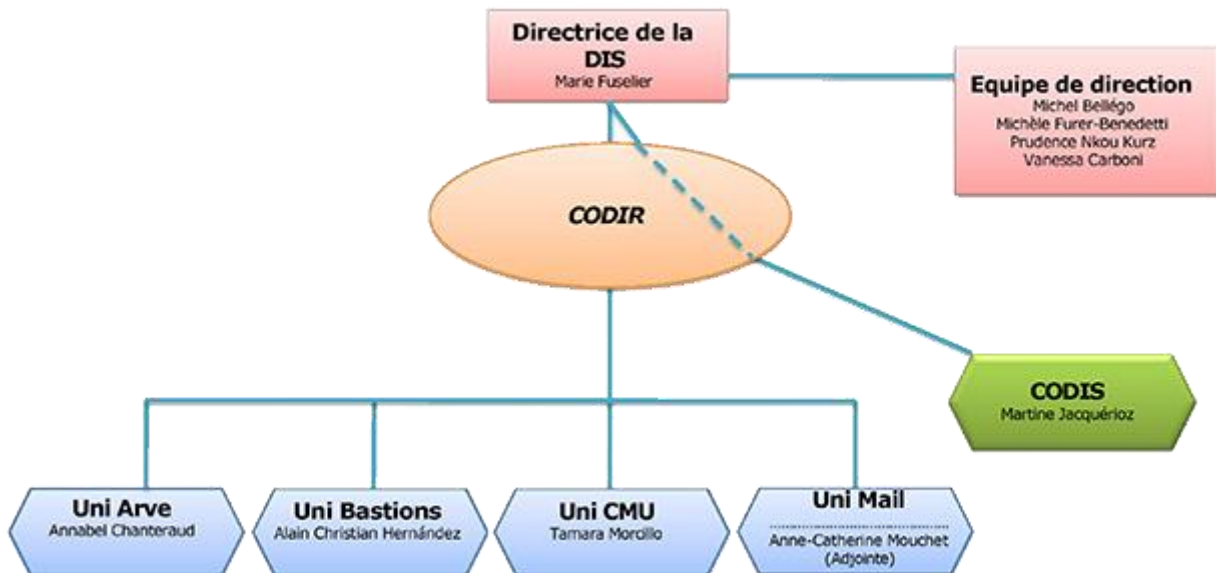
Directrice de la DIS
Marie Fuselier

Equipe de direction
Michel Bellégo
Michèle Furer-Benedetti
Prudence Nkou Kurz
Vanessa Carboni

CODIR

CODIS
Martine Jacquérioz

Uni Arve
Annabel Chanteraud

Uni Bastions
Alain Christian Hernández

Uni CMU
Tamara Morcillo

Uni Mail
Anne-Catherine Mouchet (Adjointe)